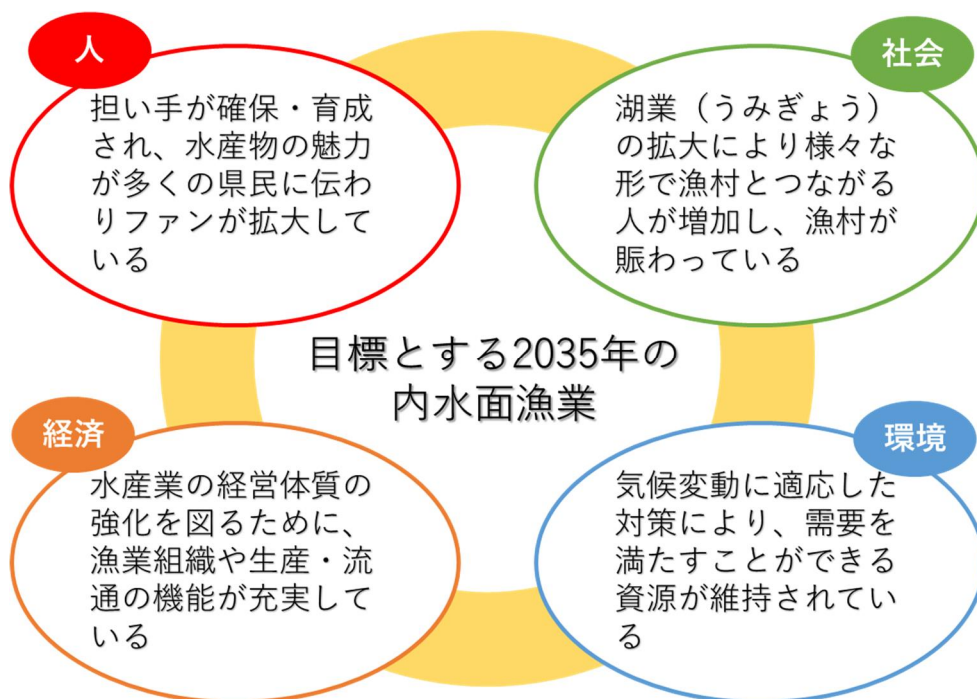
人

担い手が確保・育成され、水産物の魅力が多くの県民に伝わりファンが拡大している

社会

湖業（うみぎょう）の拡大により様々な形で漁村とつながる人が増加し、漁村が賑わっている

目標とする2035年の内水面漁業

経済

水産業の経営体質の強化を図るために、漁業組織や生産・流通の機能が充実している

環境

気候変動に適応した対策により、需要を満たすことができる資源が維持されている